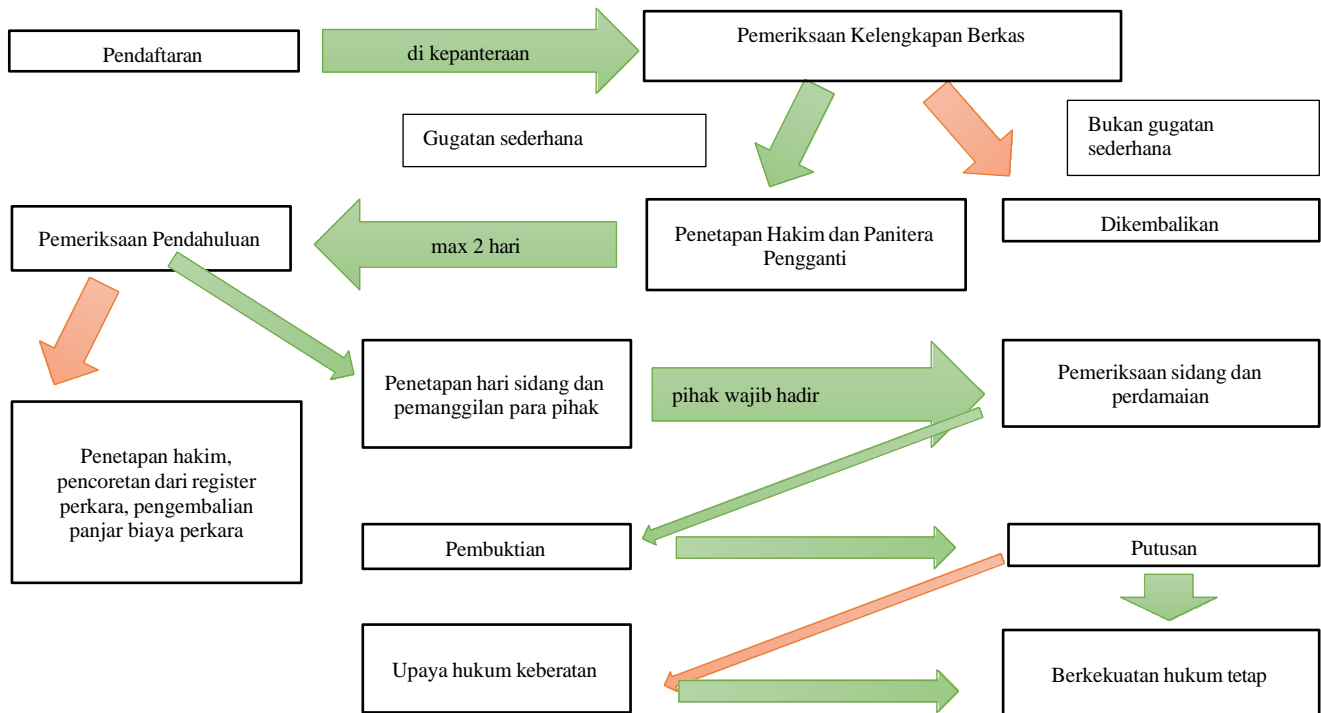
Pendaftaran

di kepanteraan

Pemeriksaan Kelengkapan Berkas

Gugatan sederhana

Bukan gugatan sederhana

Pemeriksaan Pendahuluan

max 2 hari

Penetapan Hakim dan Panitera Pengganti

Dikembalikan

Penetapan hari sidang dan pemanggilan para pihak

pihak wajib hadir

Pemeriksaan sidang dan perdamaian

Penetapan hakim, pencoretan dari register perkara, pengembalian panjar biaya perkara

Pembuktian

Putusan

Upaya hukum keberatan

Berkekuatan hukum tetap